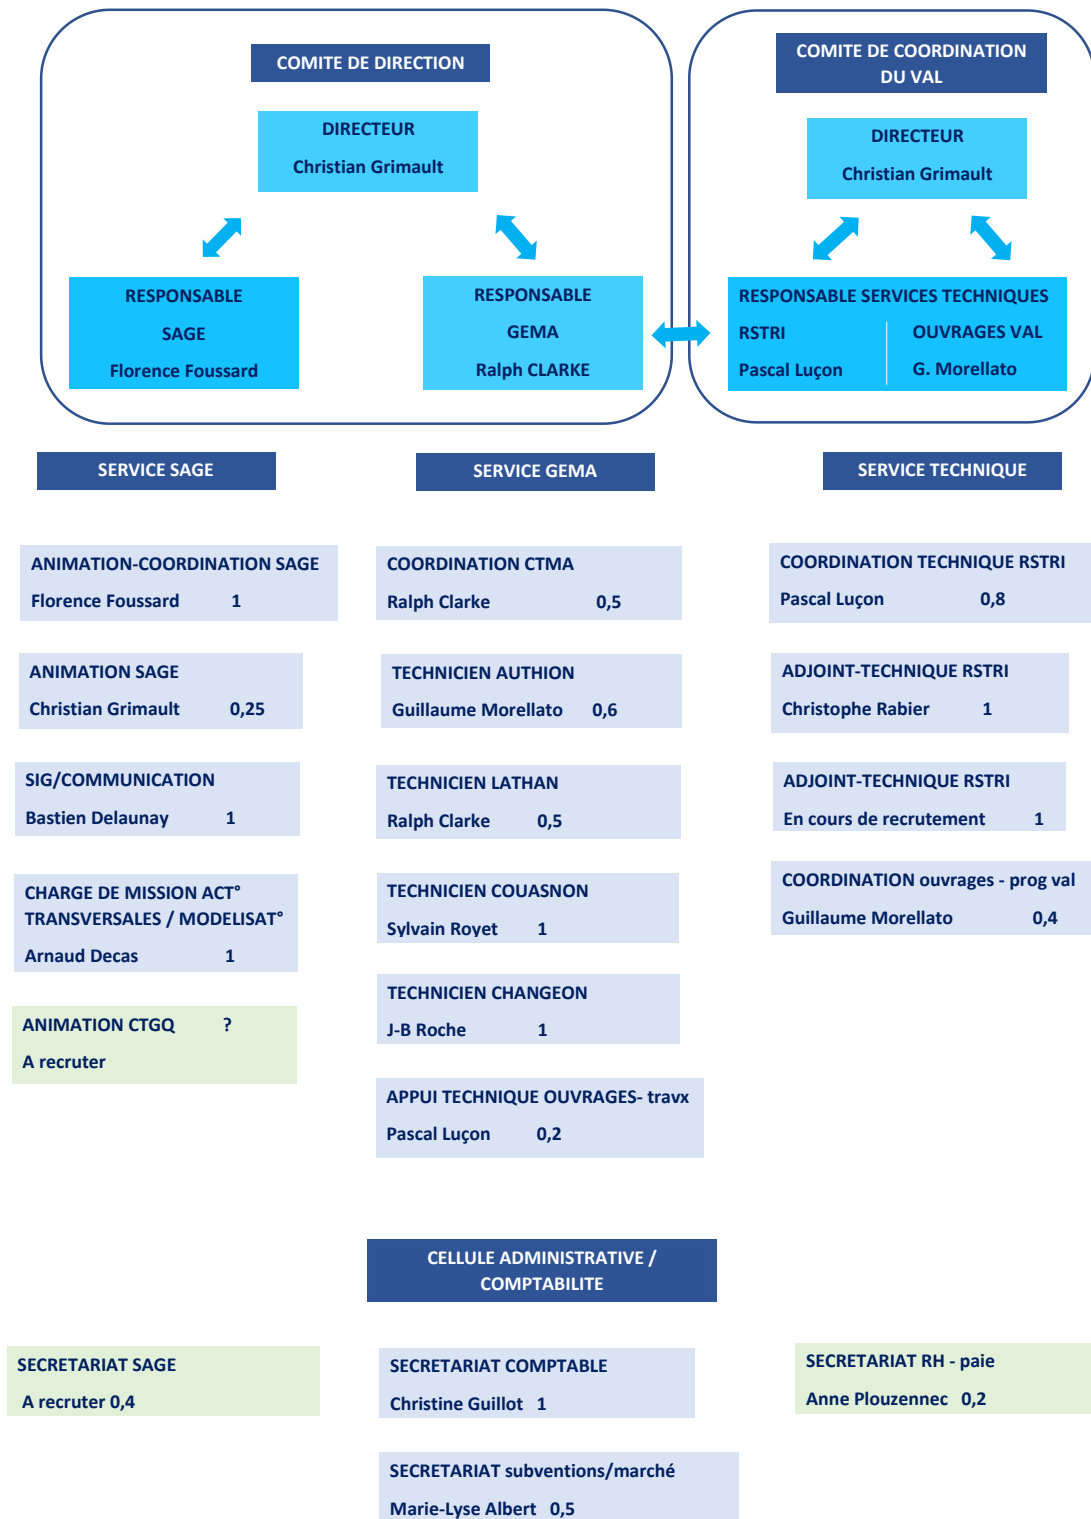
COMITE DE DIRECTION

DIRECTEUR

Christian Grimault

RESPONSABLE

SAGE

Florence Foussard

RESPONSABLE

GEMA

Ralph CLARKE

COMITE DE COORDINATION DU VAL

DIRECTEUR

Christian Grimault

RESPONSABLE SERVICES TECHNIQUES

RSTRI

Pascal Luçon

OUVRAGES VAL

G. Morellato

SERVICE SAGE

SERVICE GEMA

SERVICE TECHNIQUE

ANIMATION-COORDINATION SAGE
Florence Foussard 1

ANIMATION SAGE
Christian Grimault 0,25

SIG/COMMUNICATION
Bastien Delaunay 1

CHARGE DE MISSION ACT° TRANSVERSALES / MODELISAT°
Arnaud Decas 1

ANIMATION CTGQ ?
A recruter

COORDINATION CTMA
Ralph Clarke 0,5

TECHNICIEN AUTHION
Guillaume Morellato 0,6

TECHNICIEN LATHAN
Ralph Clarke 0,5

TECHNICIEN COUASNON
Sylvain Royet 1

TECHNICIEN CHANGEON
J-B Roche 1

APPUI TECHNIQUE OUVRAGES- travx
Pascal Luçon 0,2

COORDINATION TECHNIQUE RSTRI
Pascal Luçon 0,8

ADJOINT-TECHNIQUE RSTRI
Christophe Rabier 1

ADJOINT-TECHNIQUE RSTRI
En cours de recrutement 1

COORDINATION ouvrages - prog val
Guillaume Morellato 0,4

CELLULE ADMINISTRATIVE / COMPTABILITE

SECRETARIAT SAGE
A recruter 0,4

SECRETARIAT COMPTABLE
Christine Guillot 1

SECRETARIAT RH - paie
Anne Plouzennec 0,2

SECRETARIAT subventions/marché
Marie-Lyse Albert 0,5